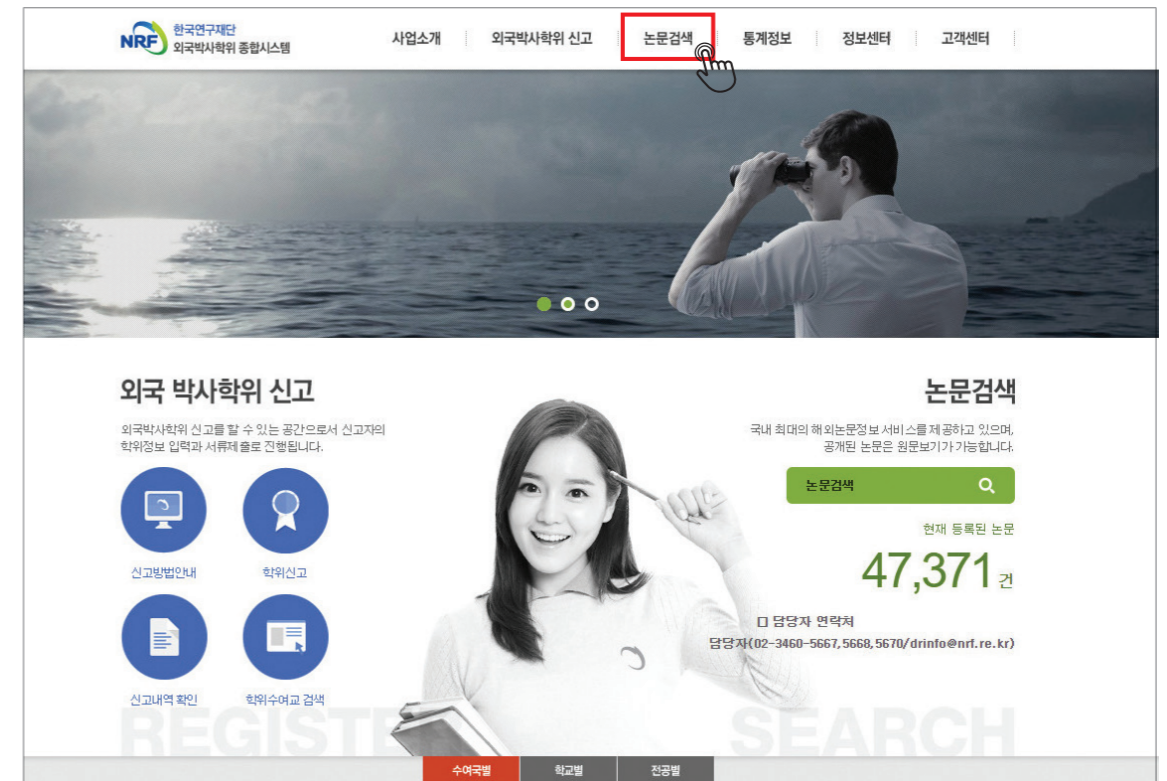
NRF 한국연구재단 외국박사학위 종합시스템

사업소개 | 외국박사학위 신고 | 논문검색 | 통계정보 | 정보센터 | 고객센터

외국 박사학위 신고

외국박사학위 신고를 할 수 있는 공간으로서 신고자의 학위정보 입력과 서류제출로 진행됩니다.

신고방법안내

학위신고

신고내역 확인

학위수여교 검색

논문검색

국내 최대의 해외논문정보 서비스를 제공하고 있으며, 공개된 논문은 원문보기가 가능합니다.

논문검색

현재 등록된 논문

47,371건

□ 담당자 연락처

담당자(02-3460-5667,5668,5670/drinfo@nrf.re.kr)

REGISTE

SEARCH

수여국별 | 학교별 | 전공별